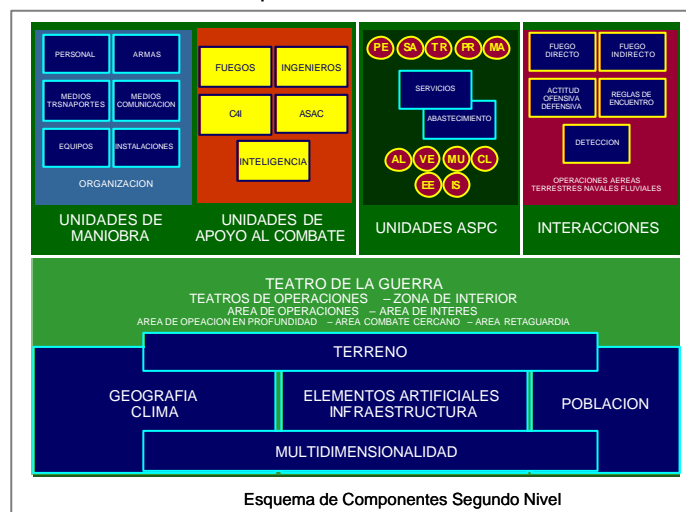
PERSONAL
ARMAS
MEDIOS TRSNAPORTES
MEDIOS COMUNICACION
EQUIPOS
INSTALACIONES
ORGANIZACION

FUEGOS
INGENIEROS
C4I
ASAC
INTELIGENCIA

PE SA TR PR MA
SERVICIOS
ABASTECIMIENTO
AL VE MU CL
EE IS

FUEGO DIRECTO
FUEGO INDIRECTO
ACTITUD OFENSIVA DEFENSIVA
REGLAS DE ENCUENTRO
DETECCION
OPERACIONES AEREAS TERRESTRES NAVALES FLUVIALES

UNIDADES DE MANIOBRA
UNIDADES DE APOYO AL COMBATE
UNIDADES ASPC
INTERACCIONES

TEATRO DE LA GUERRA
TEATROS DE OPERACIONES – ZONA DE INTERIOR
AREA DE OPERACIONES – AREA DE INTERES
AREA DE OPEACION EN PROFUNDIDAD – AREA COMBATE CERCANO – AREA RETAGUARDIA

TERRENO
GEOGRAFIA CLIMA
ELEMENTOS ARTIFICIALES INFRAESTRUCTURA
POBLACION
MULTIDIMENSIONALIDAD

Esquema de Componentes Segundo Nivel